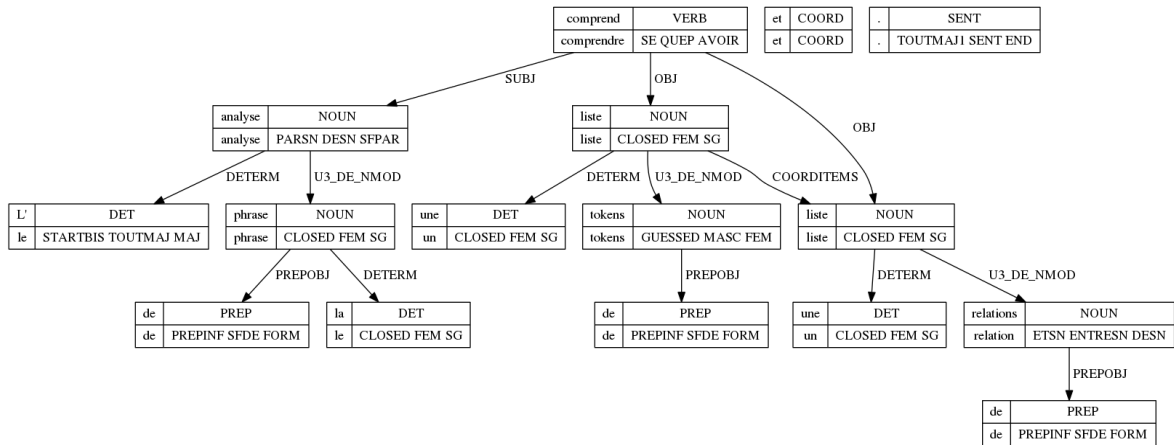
| comprend | VERB |
|---|---|
| comprendre | SE QUEP AVOIR |

| et | COORD |
|---|---|
| et | COORD |

| . | SENT |
|---|---|
| . | TOUTMAJ1 SENT END |

SUBJ

OBJ

OBJ

| analyse | NOUN |
|---|---|
| analyse | PARSN DESN SFPAR |

| liste | NOUN |
|---|---|
| liste | CLOSED FEM SG |

DETERM

U3_DE_NMOD

DETERM

U3_DE_NMOD

COORDITEMS

| L' | DET |
|---|---|
| le | STARTBIS TOUTMAJ MAJ |

| phrase | NOUN |
|---|---|
| phrase | CLOSED FEM SG |

| une | DET |
|---|---|
| un | CLOSED FEM SG |

| tokens | NOUN |
|---|---|
| tokens | GUESSED MASC FEM |

| liste | NOUN |
|---|---|
| liste | CLOSED FEM SG |

PREPOBJ

DETERM

PREPOBJ

DETERM

U3_DE_NMOD

| de | PREP |
|---|---|
| de | PREPINF SFDE FORM |

| la | DET |
|---|---|
| le | CLOSED FEM SG |

| de | PREP |
|---|---|
| de | PREPINF SFDE FORM |

| une | DET |
|---|---|
| un | CLOSED FEM SG |

| relations | NOUN |
|---|---|
| relation | ETSN ENTRESN DESN |

PREPOBJ

| de | PREP |
|---|---|
| de | PREPINF SFDE FORM |